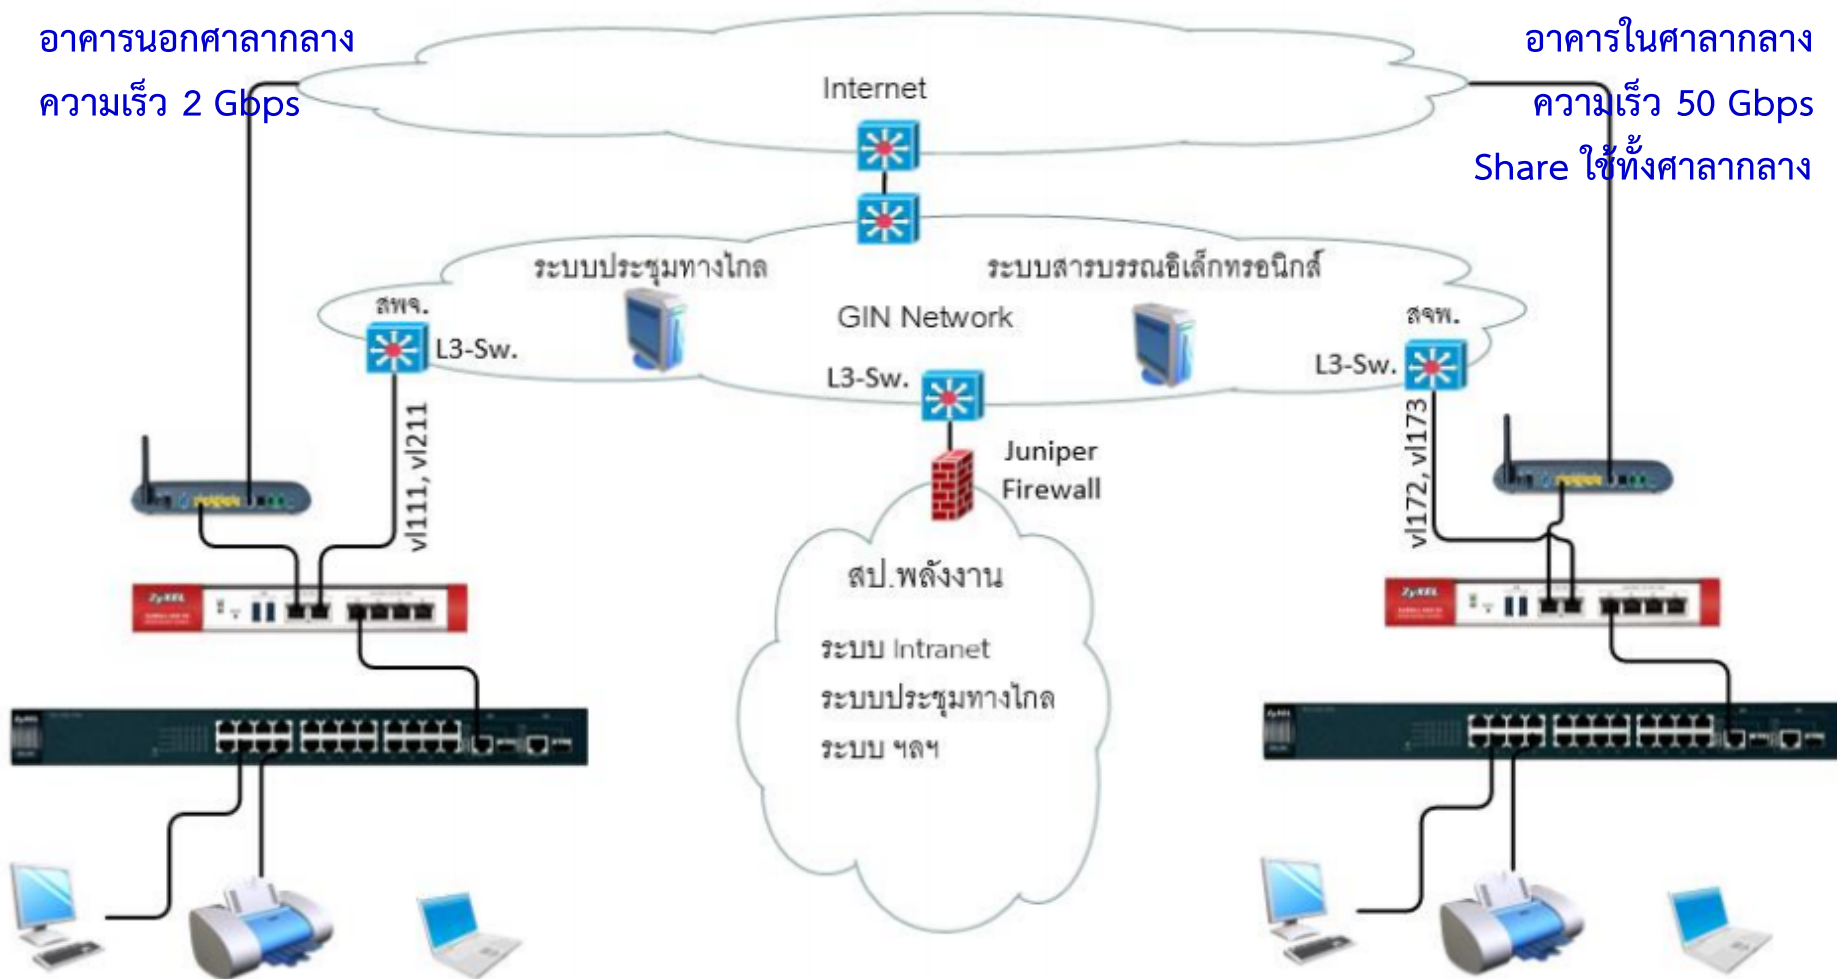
อาคารนอกศาลากลาง
ความเร็ว 2 Gbps

อาคารในศาลากลาง
ความเร็ว 50 Gbps
Share ใช้ทั้งศาลากลาง

Internet

ระบบประชุมทางไกล

ระบบสารบรรณอิเล็กทรอนิกส์

สพจ.

L3-Sw.

GIN Network

สจพ.

L3-Sw.

L3-Sw.

vl111, vl211

vl172, vl173

Juniper
Firewall

สป.พลังงาน

ระบบ Intranet
ระบบประชุมทางไกล
ระบบ ฯลฯ